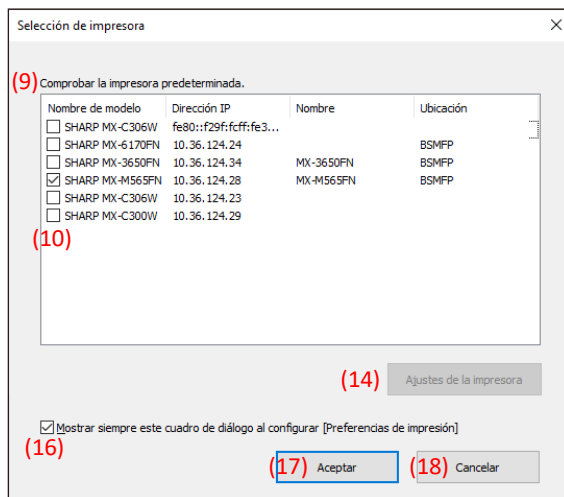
Selección de impresora

(9) Comprobar la impresora predeterminada.

| Nombre de modelo | Dirección IP | Nombre | Ubicación |
|---|---|---|---|
| SHARP MX-C306W | fe80::f29f:fcff:fe3... | | |
| SHARP MX-6170FN | 10.36.124.24 | | BSMFP |
| SHARP MX-3650FN | 10.36.124.34 | MX-3650FN | BSMFP |
| SHARP MX-M565FN | 10.36.124.28 | MX-M565FN | BSMFP |
| SHARP MX-C306W | 10.36.124.23 | | |
| SHARP MX-C300W | 10.36.124.29 | | |

(10)

(14) Ajustes de la impresora

Mostrar siempre este cuadro de diálogo al configurar [Preferencias de impresión]

(16)

(17) Aceptar (18) Cancelar